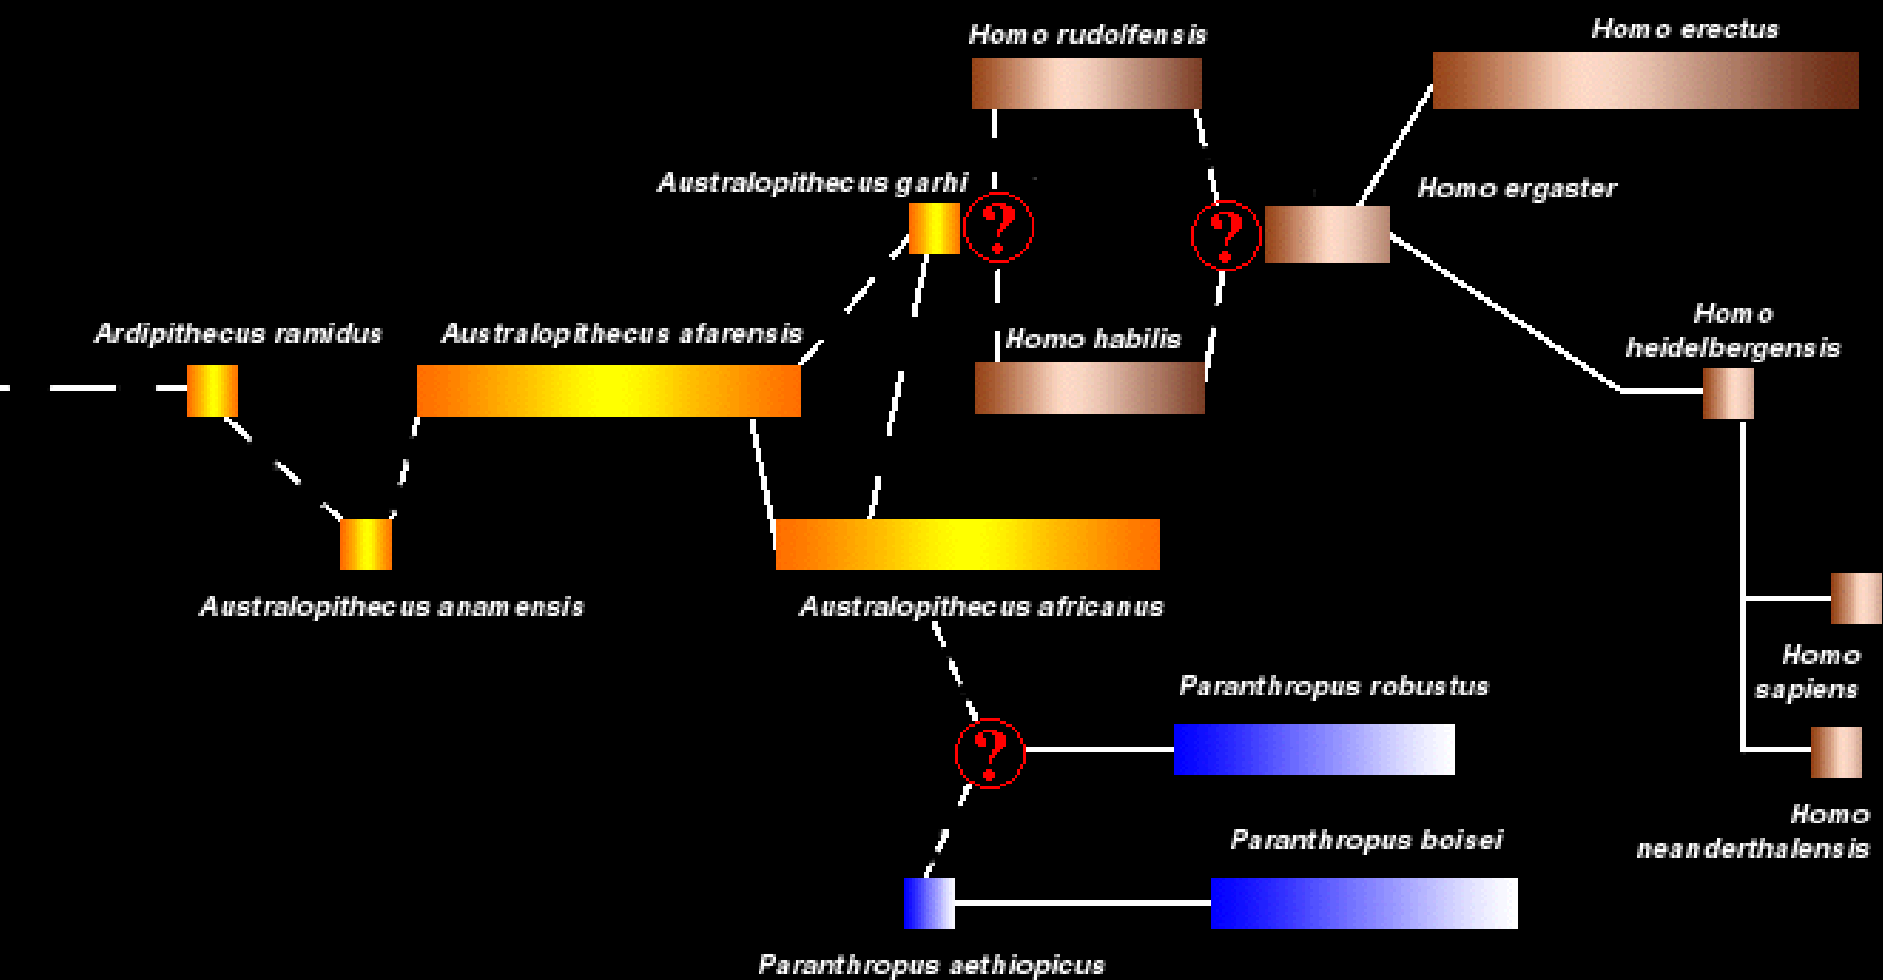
Homo rudolfensis

Homo erectus

Australopithecus garhi

?

?

Homo ergaster

Ardipithecus ramidus

Australopithecus afarensis

Homo habilis

Homo heidelbergensis

Australopithecus anamensis

Australopithecus africanus

Homo sapiens

Paranthropus robustus

?

Homo neanderthalensis

Paranthropus boisei

Paranthropus aethiopicus